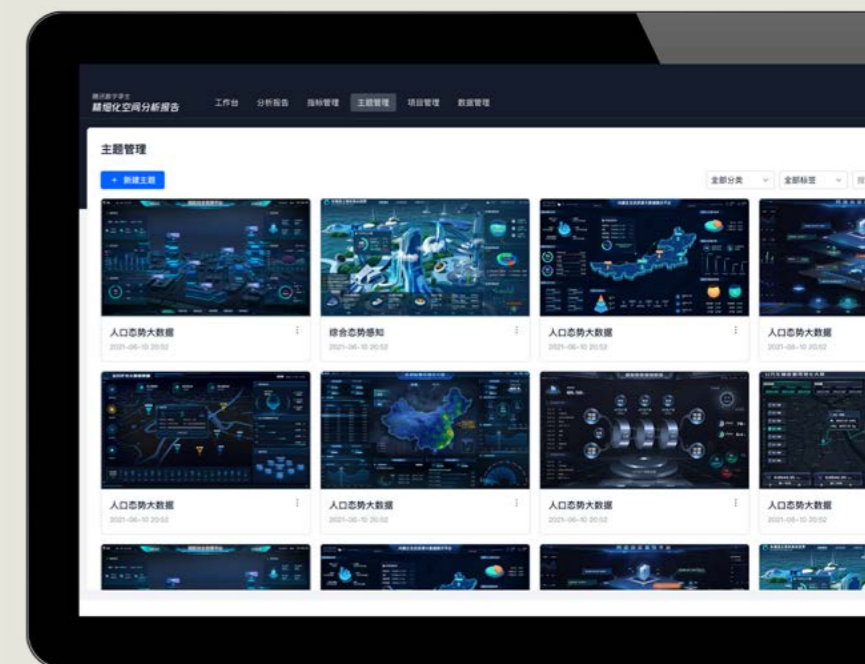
腾讯数字孪生
精细化空间分析报告

工作台 分析报告 指标管理 主题管理 项目管理 数据管理

主题管理

+ 新建主题

全部分类 全部标签

人口态势大数据
2021-06-10 20:52

综合态势感知
2021-06-10 20:52

人口态势大数据
2021-06-10 20:52

人口态势大数据
2021-06-10 20:52

人口态势大数据
2021-06-10 20:52

人口态势大数据
2021-06-10 20:52

人口态势大数据
2021-06-10 20:52

人口态势大数据
2021-06-10 20:52